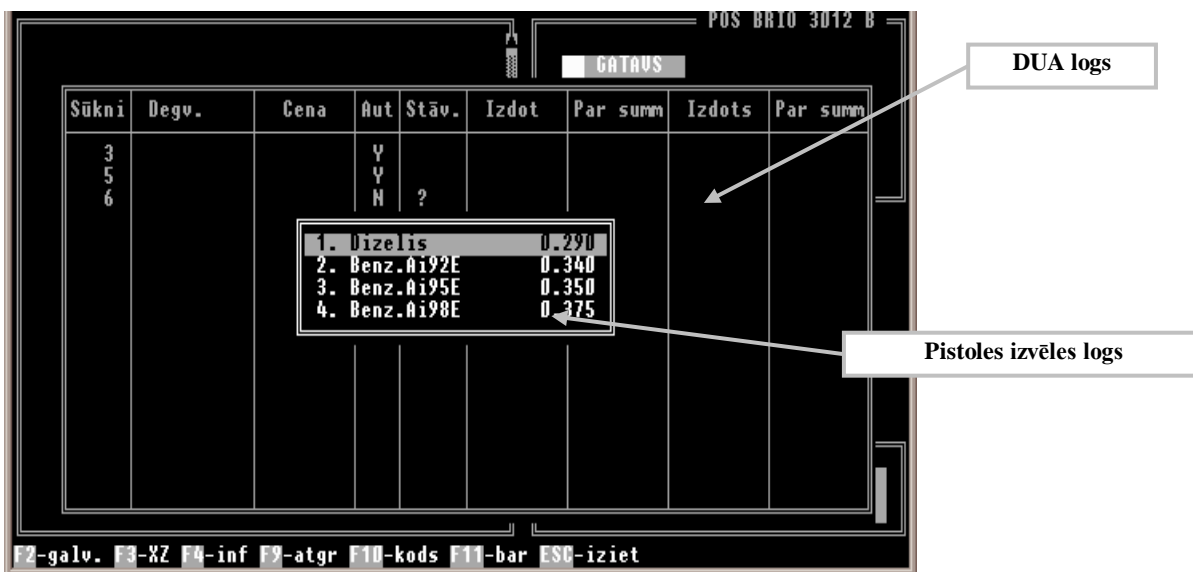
POS BRIO 3012 B

GATAVS

DUA logs

| Sūkni | Degv. | Cena | Aut | Stāv. | Izdot | Par summ | Izdots | Par summ |
|---|---|---|---|---|---|---|---|---|
| 3 | | | Y | | | | | |
| 5 | | | Y | | | | | |
| 6 | | | N | ? | | | | |

1. Dizelis 0.290
2. Benz.Ai92E 0.340
3. Benz.Ai95E 0.350
4. Benz.Ai98E 0.375

Pistoles izvēles logs

F2-galv. F3-XZ F4-inf F9-atgr F10-kods F11-bar ESC-iziet